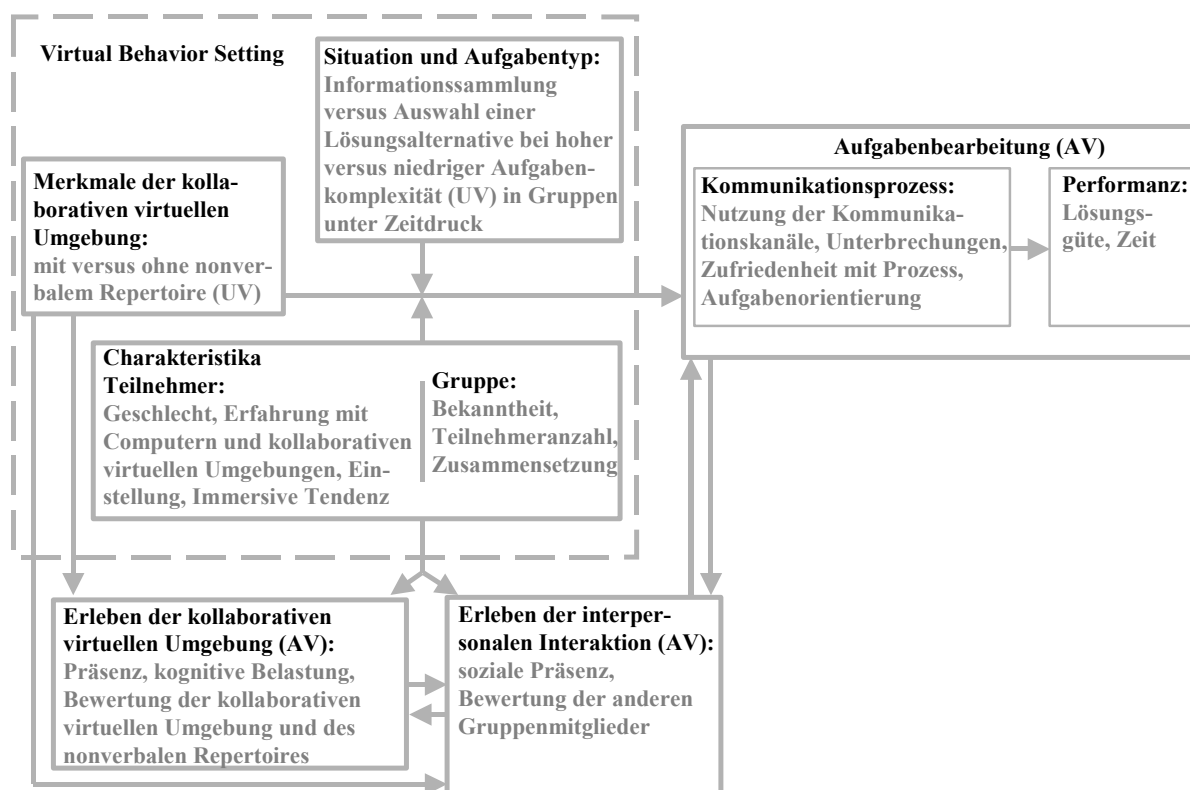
Virtual Behavior Setting

Situation und Aufgabentyp:
Informationssammlung versus Auswahl einer Lösungsalternative bei hoher versus niedriger Aufgabenkomplexität (UV) in Gruppen unter Zeitdruck

Merkmale der kollaborativen virtuellen Umgebung:
mit versus ohne nonverbalem Repertoire (UV)

Aufgabenbearbeitung (AV)

Kommunikationsprozess:
Nutzung der Kommunikationskanäle, Unterbrechungen, Zufriedenheit mit Prozess, Aufgabenorientierung

Performanz:
Lösungsgüte, Zeit

Charakteristika
Teilnehmer:
Geschlecht, Erfahrung mit Computern und kollaborativen virtuellen Umgebungen, Einstellung, Immersive Tendenz

Gruppe:
Bekanntheit, Teilnehmeranzahl, Zusammensetzung

Erleben der kollaborativen virtuellen Umgebung (AV):
Präsenz, kognitive Belastung, Bewertung der kollaborativen virtuellen Umgebung und des nonverbalen Repertoires

Erleben der interpersonalen Interaktion (AV):
soziale Präsenz, Bewertung der anderen Gruppenmitglieder